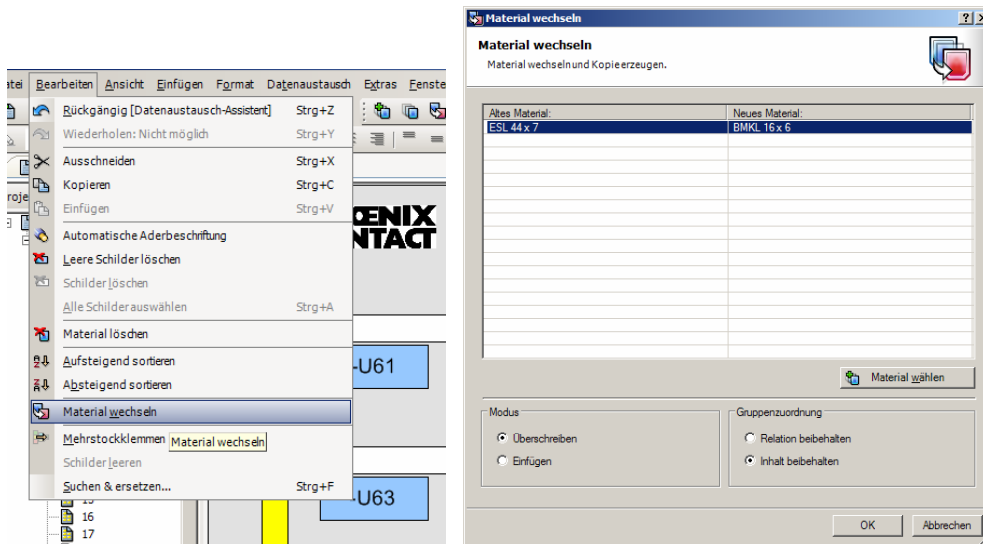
atei Bearbeiten Ansicht Einfügen Format Datenaustausch Extras Fenste

Rückgängig [Datenaustausch-Assistent] Strg+Z
Wiederholen: Nicht möglich Strg+Y
Ausschneiden Strg+X
Kopieren Strg+C
Einfügen Strg+V
Automatische Aderbeschriftung
Leere Schilder löschen
Schilder löschen
Alle Schilder auswählen Strg+A
Material löschen
Aufsteigend sortieren
Absteigend sortieren
Material wechseln
Mehrstockklemmen
Material wechseln
Schilder leeren
Suchen & ersetzen... Strg+F

roje
ENIX
NTACT
-U61
-U63
16
17

Material wechseln
Material wechseln
Material wechseln und Kopie erzeugen.

| Altes Material: | Neues Material: |
|---|---|
| ESL 44 x 7 | BMKL 16 x 6 |

Material wählen

Modus
Überschreiben
Einfügen

Gruppenzuordnung
Relation beibehalten
Inhalt beibehalten

OK
Abbrechen